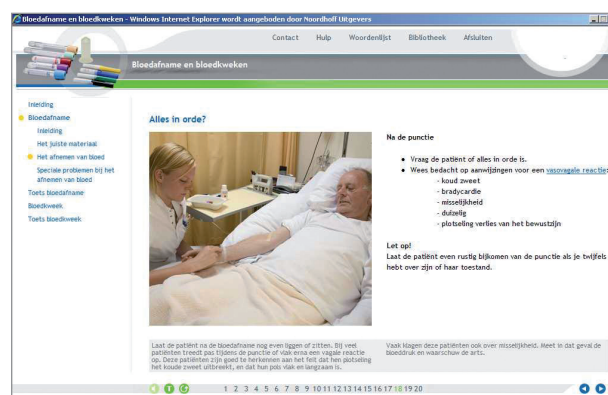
Bloedafname en bloedkweken - Windows Internet Explorer wordt aangeboden door Noordhoff Uitgevers

Contact Hulp Woordenlijst Bibliotheek Afsluiten

Bloedafname en bloedkweken

Inleiding
Bloedafname
Inleiding
Het juiste materiaal
Het afnemen van bloed
Speciale problemen bij het afnemen van bloed
Toets bloedafname
Bloedkweek
Toets bloedkweek

Alles in orde?

Na de punctie

- Vraag de patiënt of alles in orde is.
- Wees bedacht op aanwijzingen voor een vasovagale reactie:
  - koud zweet
  - bradycardie
  - misselijkheid
  - duizelig
  - plotseling verlies van het bewustzijn

Let op!
Laat de patiënt even rustig bijkomen van de punctie als je twijfels hebt over zijn of haar toestand.

Laat de patiënt na de bloedafname nog even liggen of zitten. Bij veel patiënten treedt pas tijdens de punctie of vlak erna een vagale reactie op. Deze patiënten zijn goed te herkennen aan het feit dat hen plotseling het koude zweet uitbreekt, en dat hun pols vlak en langzaam is.

Vaak klagen deze patiënten ook over misselijkheid. Meet in dat geval de bloeddruk en waarschuw de arts.

1 2 3 4 5 6 7 8 9 10 11 12 13 14 15 16 17 18 19 20